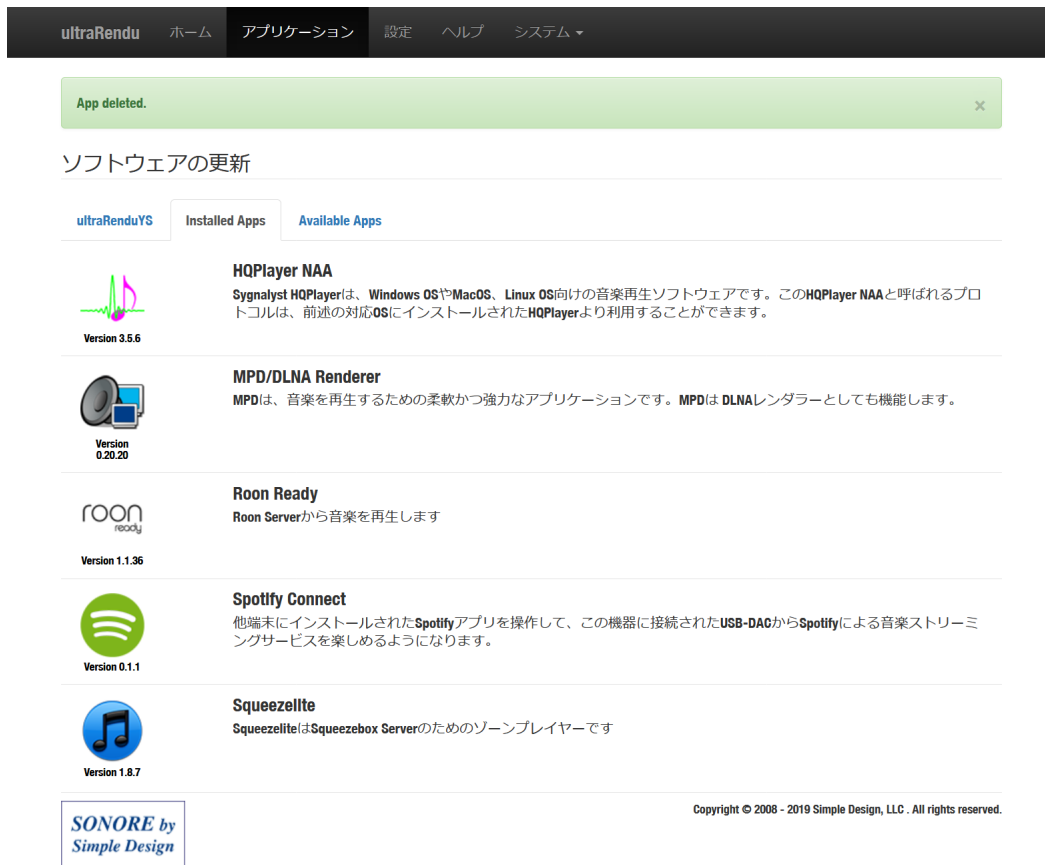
ultraRendu ホーム アプリケーション 設定 ヘルプ システム ▾

App deleted. ×

ソフトウェアの更新

ultraRenduYS Installed Apps Available Apps

Version 3.5.6

HQPlayer NAA

Sygnalyst HQPlayerは、Windows OSやMacOS、Linux OS向けの音楽再生ソフトウェアです。このHQPlayer NAAと呼ばれるプロトコルは、前述の対応OSにインストールされたHQPlayerより利用することができます。

Version 0.20.20

MPD/DLNA Renderer

MPDは、音楽を再生するための柔軟かつ強力なアプリケーションです。MPDはDLNAレンダラーとしても機能します。

roon ready

Version 1.1.36

Roon Ready

Roon Serverから音楽を再生します

Version 0.1.1

Spotify Connect

他端末にインストールされたSpotifyアプリを操作して、この機器に接続されたUSB-DACからSpotifyによる音楽ストリーミングサービスを楽しめるようになります。

Version 1.8.7

Squeezelite

SqueezeliteはSqueezebox Serverのためのゾーンプレイヤーです

SONORE by Simple Design

Copyright © 2008 - 2019 Simple Design, LLC . All rights reserved.